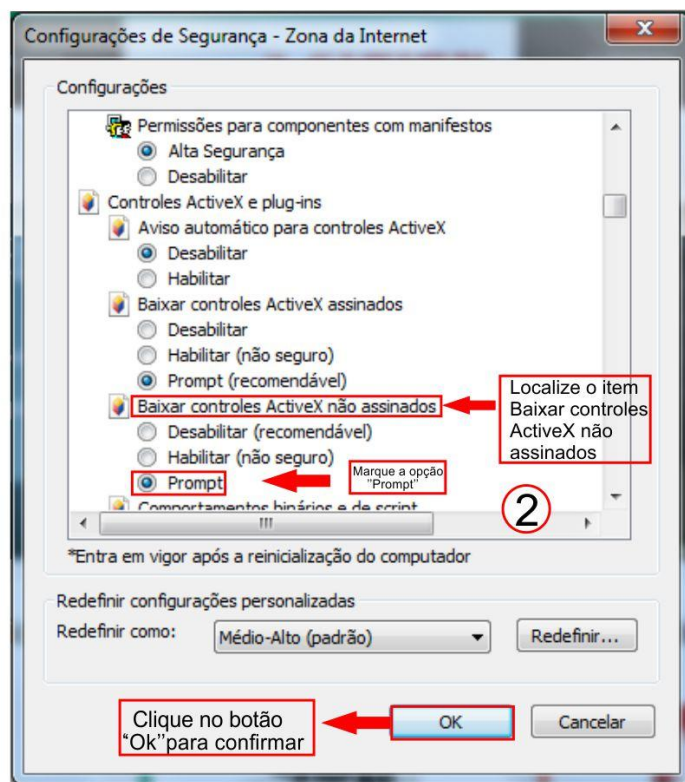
Configurações de Segurança - Zona da Internet

Configurações

Permissões para componentes com manifestos
Alta Segurança
Desabilitar
Controles ActiveX e plug-ins
Aviso automático para controles ActiveX
Desabilitar
Habilitar
Baixar controles ActiveX assinados
Desabilitar
Habilitar (não seguro)
Prompt (recomendável)
Baixar controles ActiveX não assinados
Desabilitar (recomendável)
Habilitar (não seguro)
Prompt
Comportamentos binários e de script

Localize o item Baixar controles ActiveX não assinados

Marque a opção "Prompt"

2

*Entra em vigor após a reinicialização do computador

Redefinir configurações personalizadas
Redefinir como: Médio-Alto (padrão) Redefinir...

Clique no botão "Ok"para confirmar

OK Cancelar